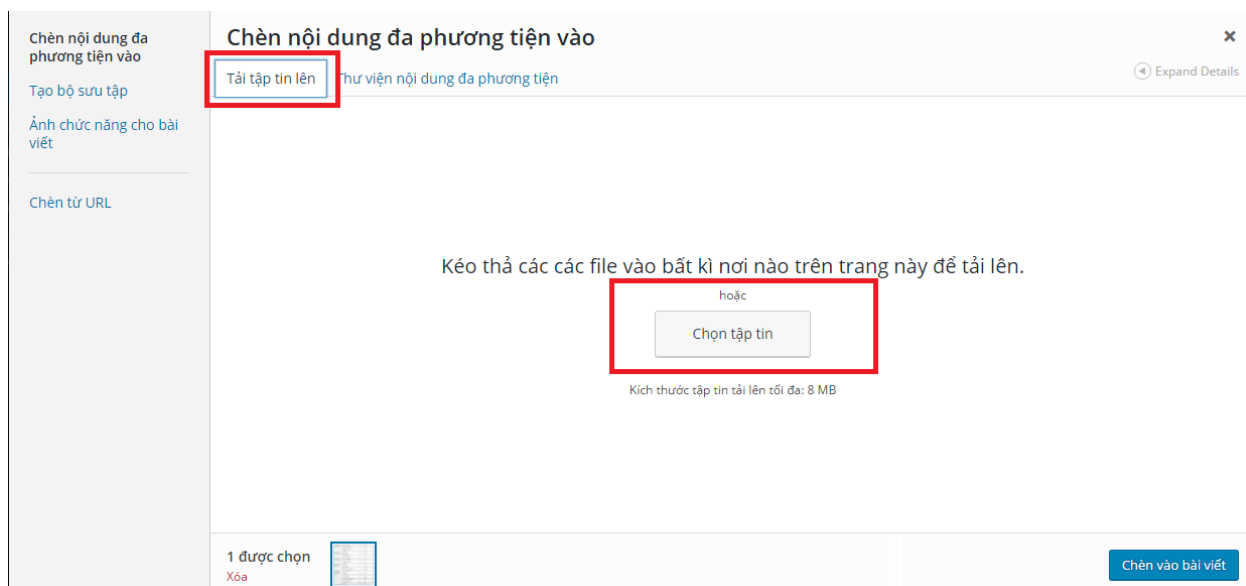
Chèn nội dung đa phương tiện vào

Tạo bộ sưu tập

Ảnh chức năng cho bài viết

Chèn từ URL

Chèn nội dung đa phương tiện vào

×

Tải tập tin lên

Thư viện nội dung đa phương tiện

Expand Details

Kéo thả các các file vào bất kì nơi nào trên trang này để tải lên.

hoặc

Chọn tập tin

Kích thước tập tin tải lên tối đa: 8 MB

1 được chọn

Xóa

Chèn vào bài viết